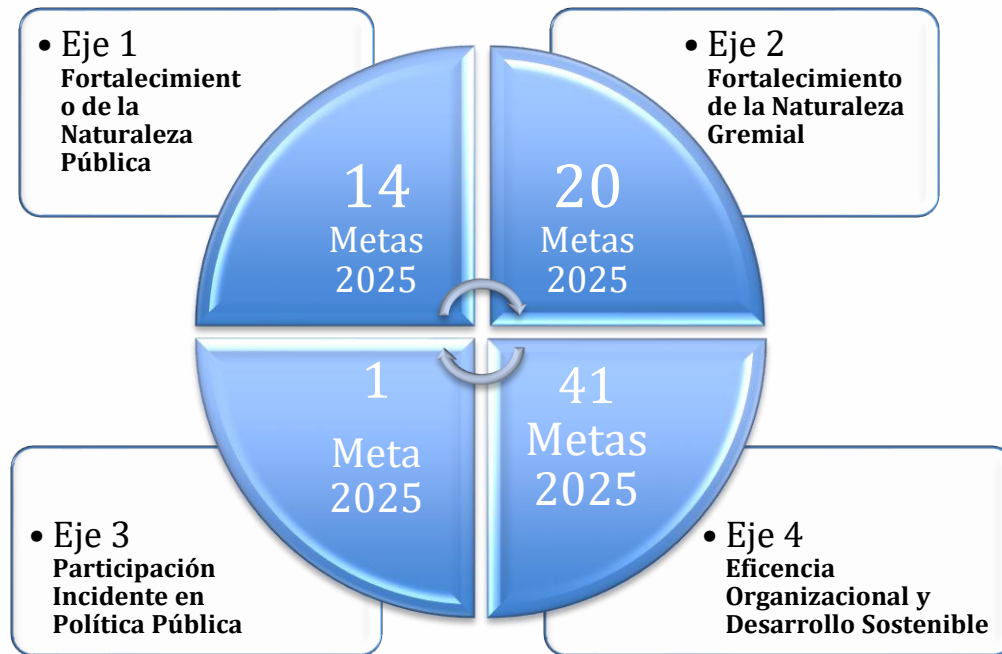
• Eje 1
Fortalecimiento de la Naturaleza Pública

• Eje 2
Fortalecimiento de la Naturaleza Gremial

14
Metas
2025

20
Metas
2025

1
Meta
2025

41
Metas
2025

• Eje 3
Participación Incidente en Política Pública

• Eje 4
Eficencia Organizacional y Desarrollo Sostenible